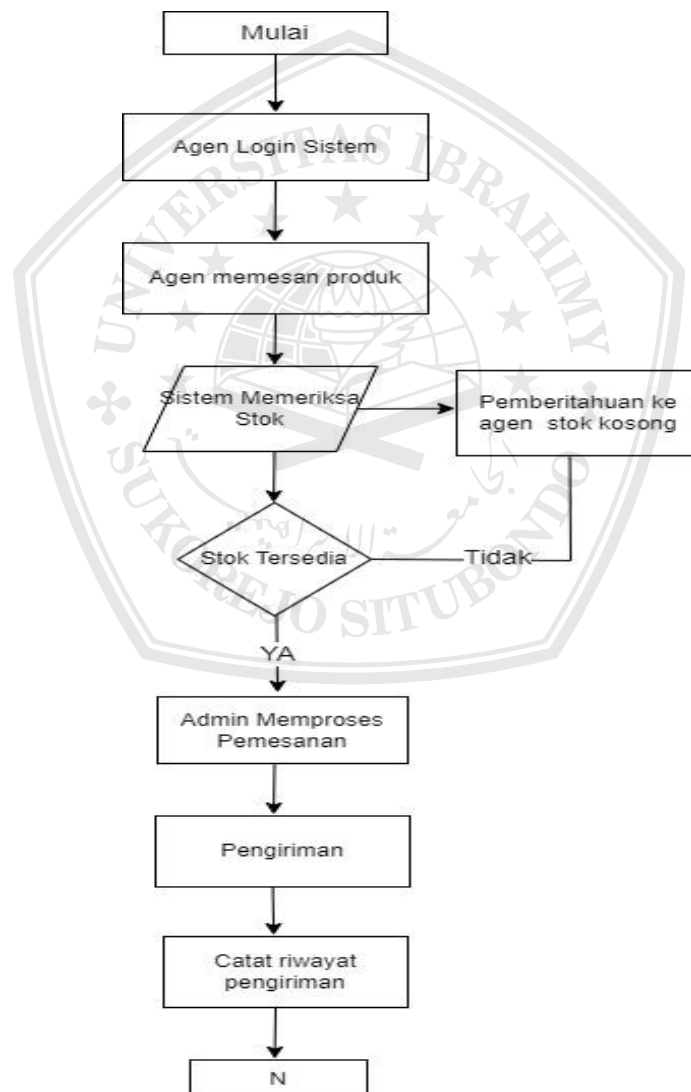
Mulai

Agen Login Sistem

Agen memesan produk

Sistem Memeriksa Stok

Pemberitahuan ke agen stok kosong

Stok Tersedia

Tidak

YA

Admin Memproses Pemesanan

Pengiriman

Catat riwayat pengiriman

N

UNIVERSITAS IBRAHIMY SUKOREJO SITUBONDO